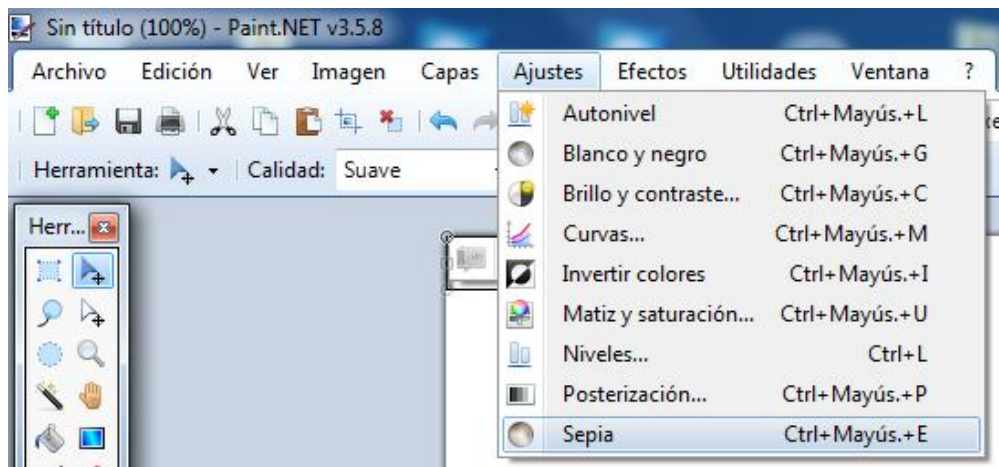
Sin título (100%) - Paint.NET v3.5.8

Archivo Edición Ver Imagen Capas Ajustes Efectos Utilidades Ventana ?

Herramienta: Calidad: Suave

Herr...

| | |
|---|---|
| Autonivel | Ctrl+Mayús.+L |
| Blanco y negro | Ctrl+Mayús.+G |
| Brillo y contraste... | Ctrl+Mayús.+C |
| Curvas... | Ctrl+Mayús.+M |
| Invertir colores | Ctrl+Mayús.+I |
| Matiz y saturación... | Ctrl+Mayús.+U |
| Niveles... | Ctrl+L |
| Posterización... | Ctrl+Mayús.+P |
| Sepia | Ctrl+Mayús.+E |